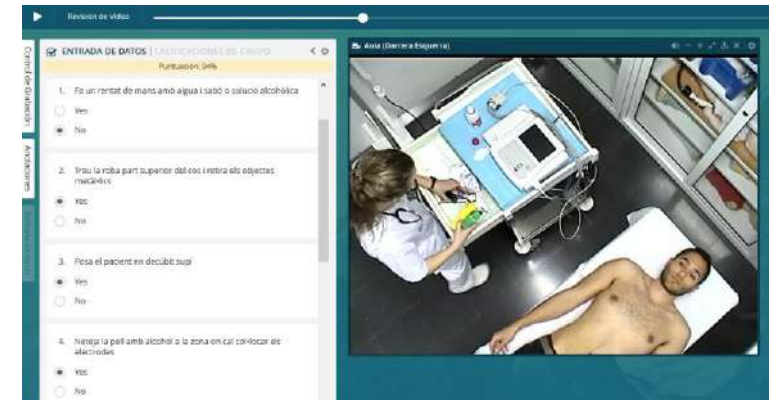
Revisión de vídeo

Control de Grabación
Anotaciones

ENTRADA DE DATOS | CALIFICACIONES DE GRUPO
Puntuación: 94%

1. Fa un rentat de mans amb aigua i sabó o solució alcohòlica
Yes
No

2. Treu la roba part superior del cos i retira els objectes metàl·lics
Yes
No

3. Posa el pacient en decúbit supí
Yes
No

4. Neteja la pell amb alcohol a la zona on cal col·locar els elèctrodes
Yes
No

Aula (Darrera Esquerra)